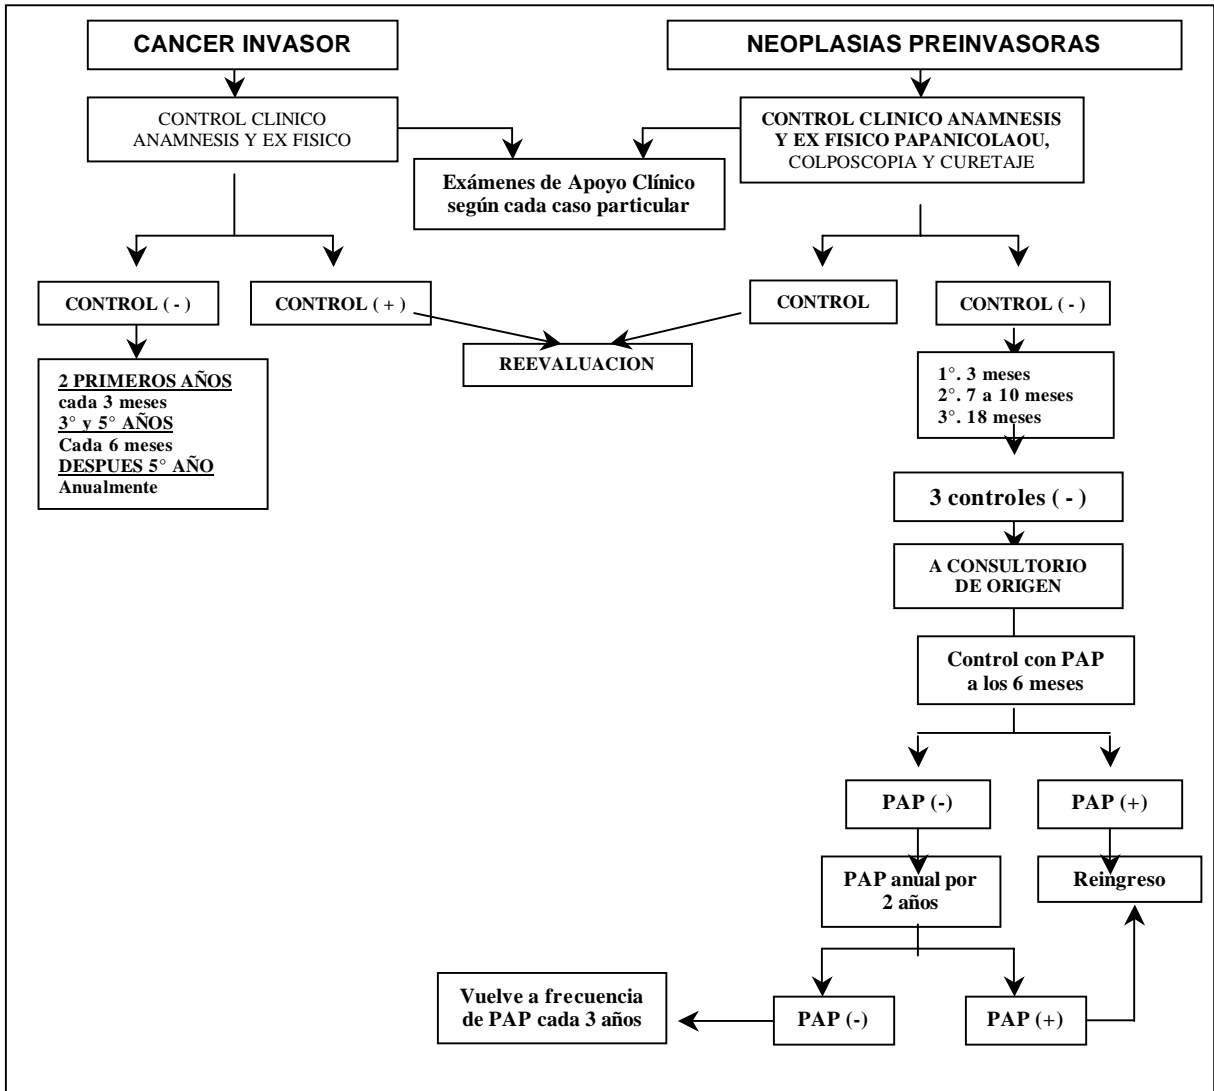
CANCER INVASOR

NEOPLASIAS PREINVASORAS

CONTROL CLINICO ANAMNESIS Y EX FISICO

CONTROL CLINICO ANAMNESIS Y EX FISICO PAPANICOLAOU, COLPOSCOPIA Y CURETAJE

Exámenes de Apoyo Clínico según cada caso particular

CONTROL ( - )

CONTROL ( + )

CONTROL

CONTROL ( - )

REEVALUACION

2 PRIMEROS AÑOS
cada 3 meses
3° y 5° AÑOS
Cada 6 meses
DESPUES 5° AÑO
Anualmente

1°. 3 meses
2°. 7 a 10 meses
3°. 18 meses

3 controles ( - )

A CONSULTORIO DE ORIGEN

Control con PAP a los 6 meses

PAP (-)

PAP (+)

PAP anual por 2 años

Reingreso

Vuelve a frecuencia de PAP cada 3 años

PAP (-)

PAP (+)